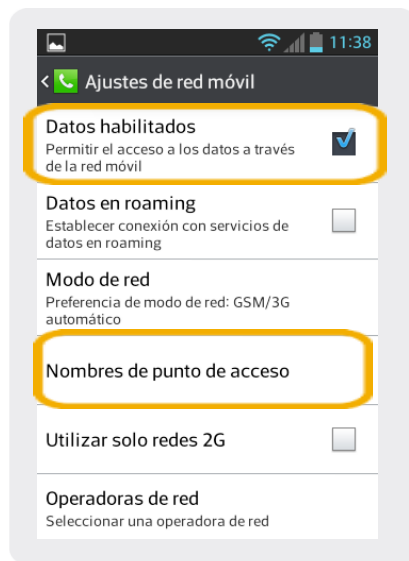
11:38

Ajustes de red móvil

Datos habilitados
Permitir el acceso a los datos a través de la red móvil

Datos en roaming
Establecer conexión con servicios de datos en roaming

Modo de red
Preferencia de modo de red: GSM/3G automático

Nombres de punto de acceso

Utilizar solo redes 2G

Operadoras de red
Seleccionar una operadora de red